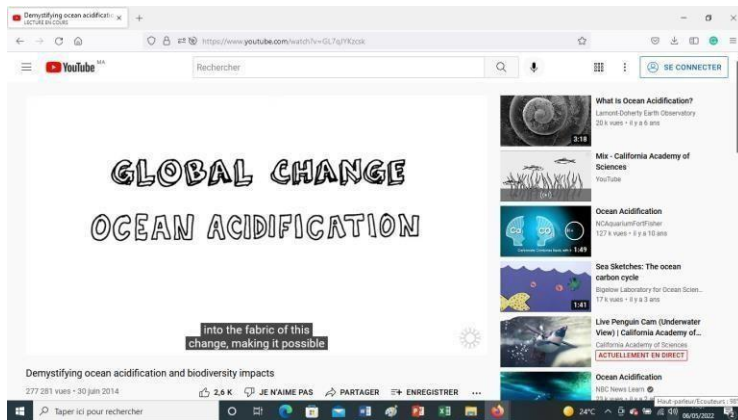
Demystifying ocean acidificati
LECTURE EN COURS

https://www.youtube.com/watch?v=GL7qJYKzcsk

YouTube MA

Rechercher

SE CONNECTER

GLOBAL CHANGE
OCEAN ACIDIFICATION

into the fabric of this
change, making it possible

Demystifying ocean acidification and biodiversity impacts

277 281 vues • 30 juin 2014

2,6 K JE N'AIME PAS PARTAGER ENREGISTRER ...

3:18
What Is Ocean Acidification?
Lamont-Doherty Earth Observatory
20 k vues • il y a 6 ans

Mix - California Academy of Sciences
YouTube

1:49
Ocean Acidification
NCAquariumFortFisher
127 k vues • il y a 10 ans

1:41
Sea Sketches: The ocean carbon cycle
Bigelow Laboratory for Ocean Scien...
17 k vues • il y a 3 ans

Live Penguin Cam (Underwater View) | California Academy of...
California Academy of Sciences
ACTUELLEMENT EN DIRECT

Ocean Acidification
NBC News Learn

Taper ici pour rechercher

24°C

Haut-parleur/Écouteurs

06/05/2022